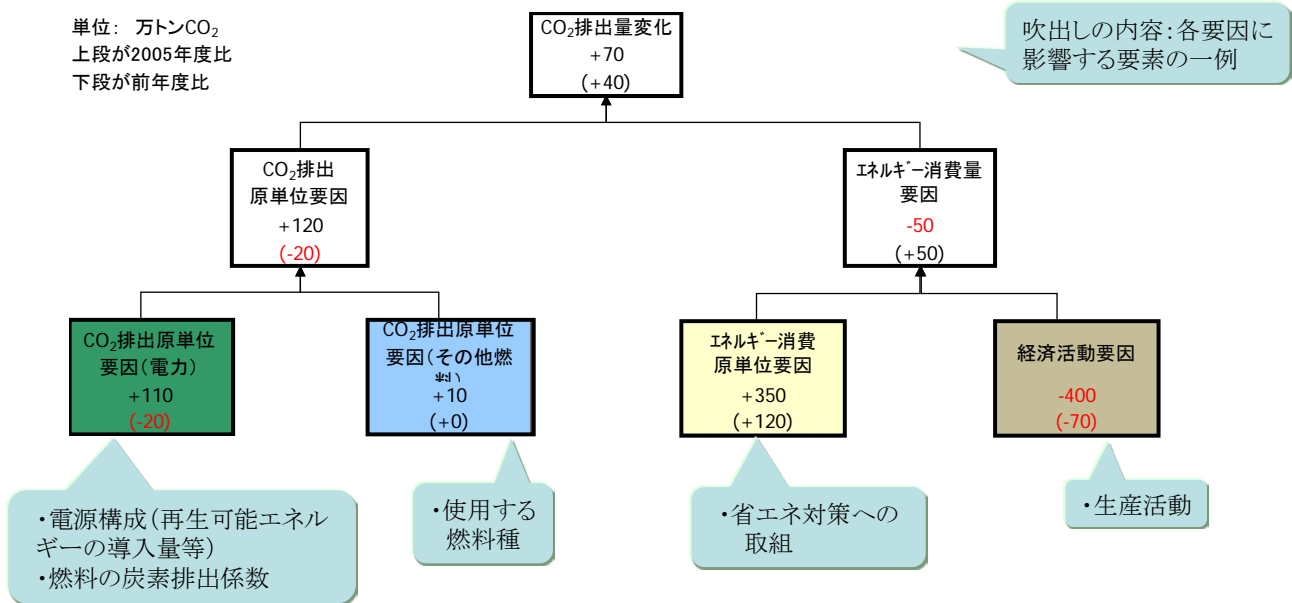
単位： 万トン$CO_2$
上段が2005年度比
下段が前年度比

$CO_2$排出量変化
+70
(+40)

吹出しの内容:各要因に影響する要素の一例

$CO_2$排出原単位要因
+120
(-20)

ｴﾈﾙｷﾞｰ消費量要因
-50
(+50)

$CO_2$排出原単位要因(電力)
+110
(-20)

$CO_2$排出原単位要因(その他燃料)
+10
(+0)

ｴﾈﾙｷﾞｰ消費原単位要因
+350
(+120)

経済活動要因
-400
(-70)

・電源構成(再生可能エネルギーの導入量等)
・燃料の炭素排出係数

・使用する燃料種

・省エネ対策への取組

・生産活動